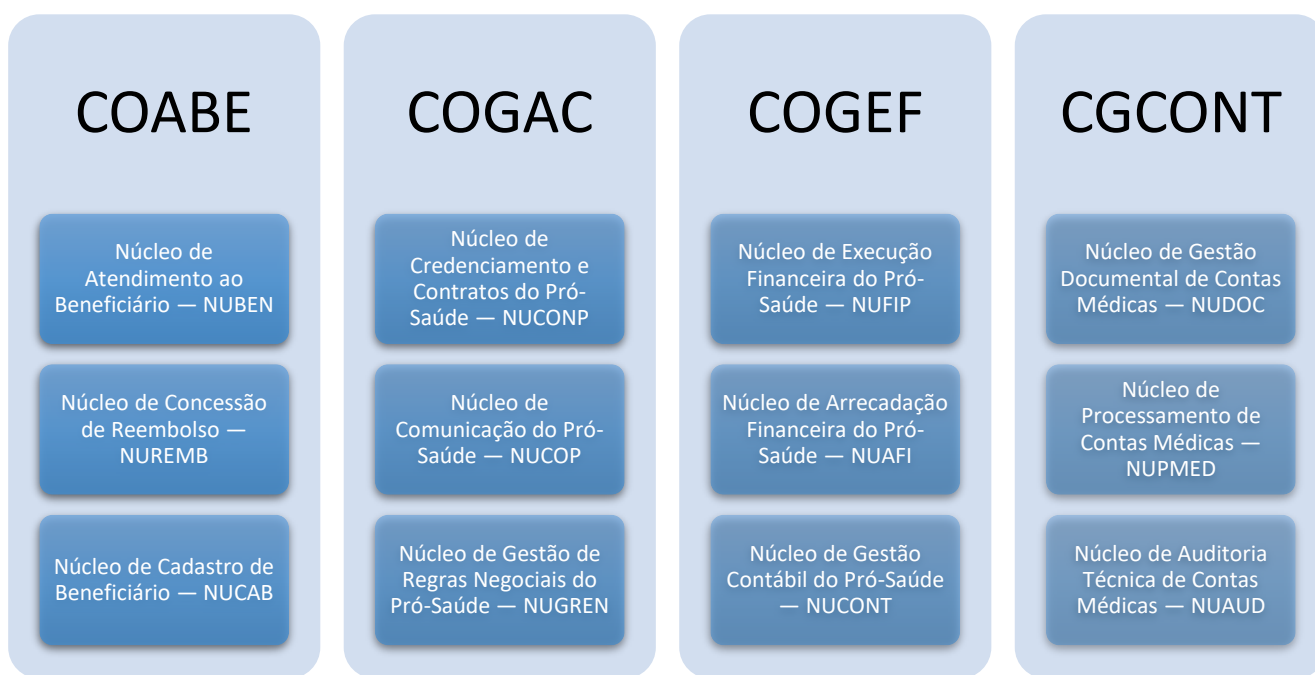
COABE

Núcleo de Atendimento ao Beneficiário — NUBEN

Núcleo de Concessão de Reembolso — NUREMB

Núcleo de Cadastro de Beneficiário — NUCAB

COGAC

Núcleo de Credenciamento e Contratos do Pró-Saúde — NUCONP

Núcleo de Comunicação do Pró-Saúde — NUCOP

Núcleo de Gestão de Regras Negociais do Pró-Saúde — NUGREN

COGEF

Núcleo de Execução Financeira do Pró-Saúde — NUFIP

Núcleo de Arrecadação Financeira do Pró-Saúde — NUAFI

Núcleo de Gestão Contábil do Pró-Saúde — NUCONT

CGCONT

Núcleo de Gestão Documental de Contas Médicas — NUDOC

Núcleo de Processamento de Contas Médicas — NUPMED

Núcleo de Auditoria Técnica de Contas Médicas — NUAUD